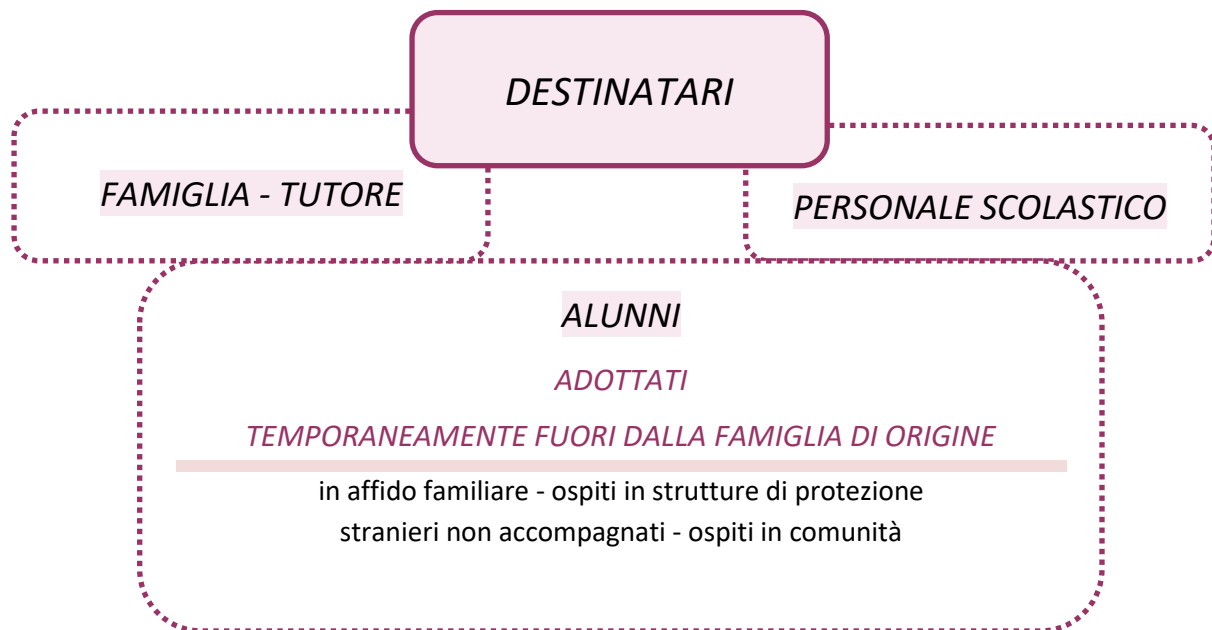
DESTINATARI

FAMIGLIA - TUTORE

PERSONALE SCOLASTICO

ALUNNI

ADOTTATI

TEMPORANEAMENTE FUORI DALLA FAMIGLIA DI ORIGINE

in affido familiare - ospiti in strutture di protezione
stranieri non accompagnati - ospiti in comunità